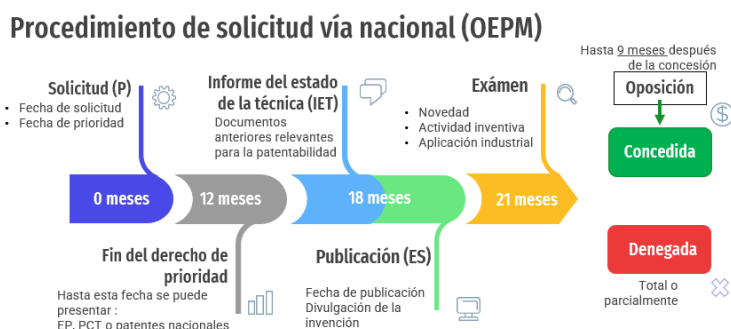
Procedimiento de solicitud vía nacional (OEPM)

Solicitud (P)
• Fecha de solicitud
• Fecha de prioridad

Informe del estado de la técnica (IET)
Documentos anteriores relevantes para la patentabilidad

Exámen
• Novedad
• Actividad inventiva
• Aplicación industrial

Hasta 9 meses después de la concesión

Oposición

Concedida

0 meses

12 meses

18 meses

21 meses

Fin del derecho de prioridad
Hasta esta fecha se puede presentar :
EP, PCT o patentes nacionales

Publicación (ES)
Fecha de publicación
Divulgación de la invención

Denegada
Total o parcialmente